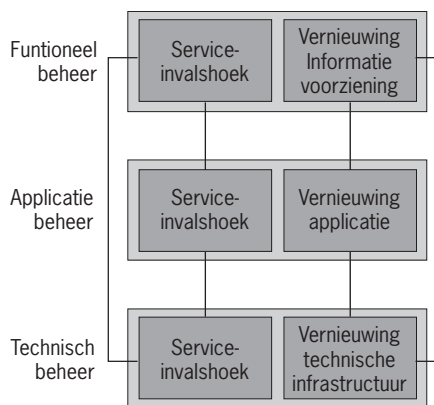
Funtioneel beheer

Service-invalshoek

Vernieuwing Informatie voorziening

Applicatie beheer

Service-invalshoek

Vernieuwing applicatie

Technisch beheer

Service-invalshoek

Vernieuwing technische infrastructuur